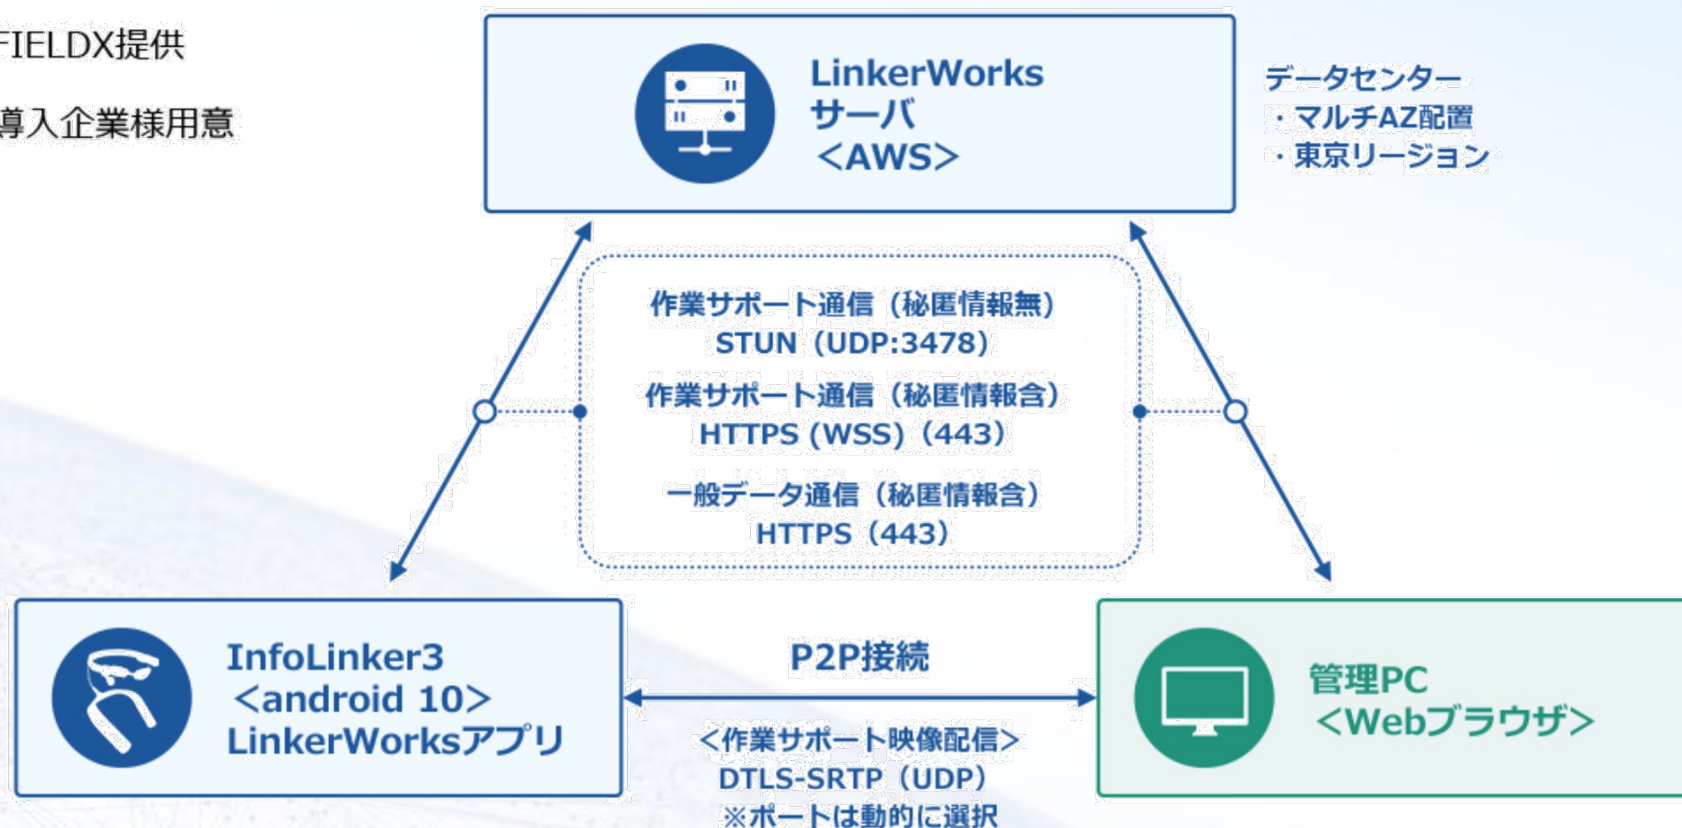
FIELDX提供

導入企業様用意

LinkerWorks
サーバ
<AWS>

データセンター
・マルチAZ配置
・東京リージョン

作業サポート通信（秘匿情報無）
STUN（UDP:3478）

作業サポート通信（秘匿情報含）
HTTPS (WSS)（443）

一般データ通信（秘匿情報含）
HTTPS（443）

InfoLinker3
<android 10>
LinkerWorksアプリ

P2P接続

<作業サポート映像配信>
DTLS-SRTP（UDP）
※ポートは動的に選択

管理PC
<Webブラウザ>